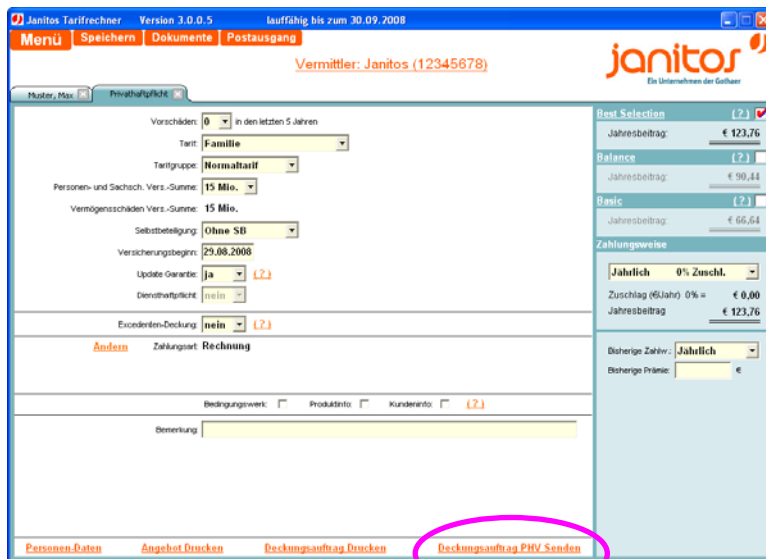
Janitos Tarifrechner Version 3.0.0.5 lauffähig bis zum 30.09.2008

Menü Speichern Dokumente Postausgang

Vermittler: Janitos (12345678)

janitos
Ein Unternehmen der Gothaer

Muster, Max Privathaftpflicht

Vorschäden: 0 in den letzten 5 Jahren

Tarif: Familie

Tarifgruppe: Normaltarif

Personen- und Sachsch. Vers.-Summe: 15 Mio.

Vermögensschäden Vers.-Summe: 15 Mio.

Selbstbeteiligung: Ohne SB

Versicherungsbeginn: 29.08.2008

Update Garantie: ja (?)

Diensthaftpflicht: nein

Excedenten-Deckung: nein (?)

Ändern Zahlungsart: Rechnung

Bedingungswerk: Produktinfo: Kundeninfo: (?)

Bemerkung:

Best Selection (?)
Jahresbeitrag: € 123,76

Balance (?)
Jahresbeitrag: € 90,44

Basic (?)
Jahresbeitrag: € 66,64

Zahlungsweise

Jährlich 0% Zuschl.

Zuschlag (€/Jahr) 0% = € 0,00
Jahresbeitrag € 123,76

Bisherige Zahlw.: Jährlich
Bisherige Prämie: €

Personen-Daten Angebot Drucken Deckungsauftrag Drucken Deckungsauftrag PHV Senden